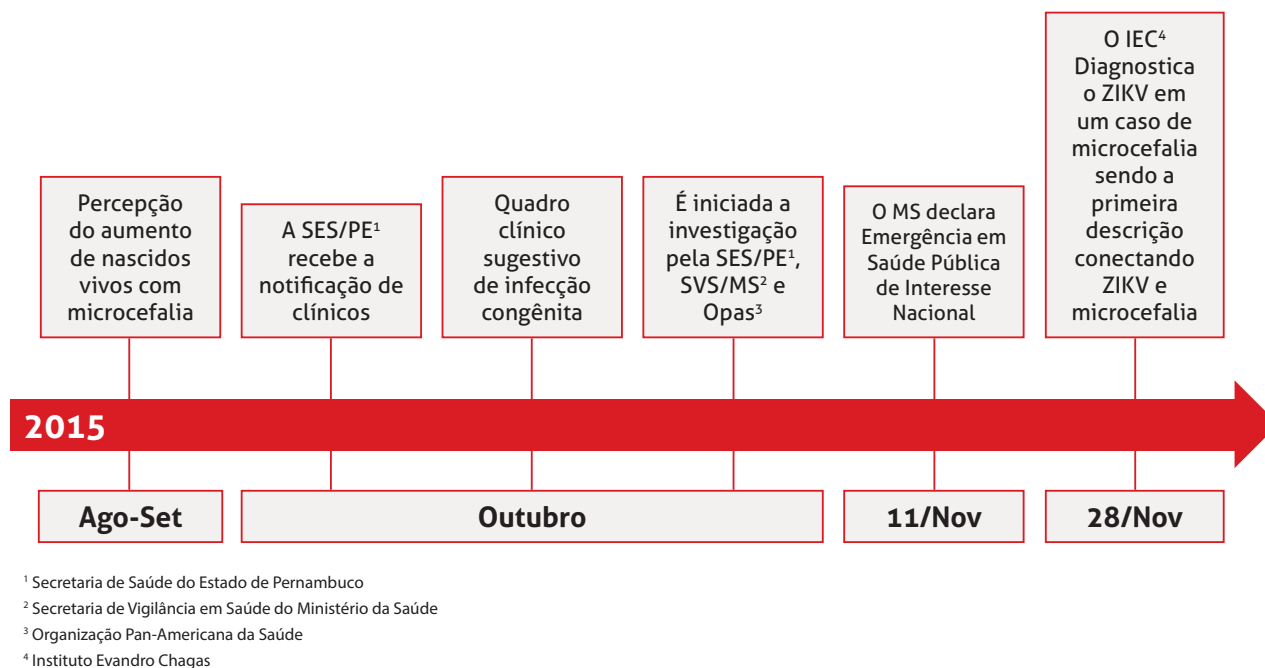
Percepção do aumento de nascidos vivos com microcefalia

A SES/PE$^1$ recebe a notificação de clínicos

Quadro clínico sugestivo de infecção congênita

É iniciada a investigação pela SES/PE$^1$, SVS/MS$^2$ e Opas$^3$

O MS declara Emergência em Saúde Pública de Interesse Nacional

O IEC$^4$ Diagnostica o ZIKV em um caso de microcefalia sendo a primeira descrição conectando ZIKV e microcefalia

2015

Ago-Set

Outubro

11/Nov

28/Nov

$^1$ Secretaria de Saúde do Estado de Pernambuco
$^2$ Secretaria de Vigilância em Saúde do Ministério da Saúde
$^3$ Organização Pan-Americana da Saúde
$^4$ Instituto Evandro Chagas